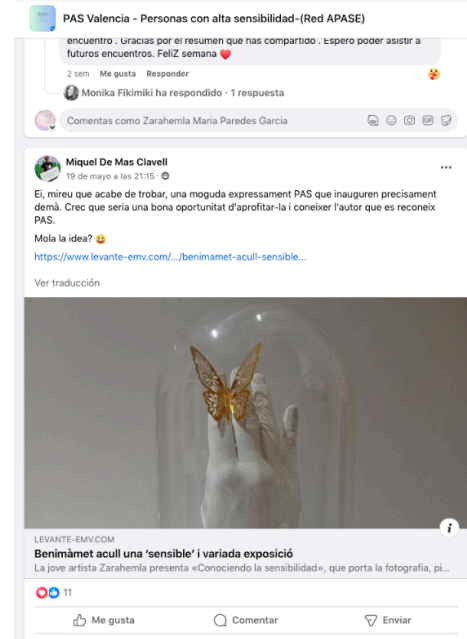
PAS Valencia - Personas con alta sensibilidad-(Red APASE)

encuentro . Gracias por el resumen que has compartido . Espero poder asistir a futuros encuentros. FeliZ semana ❤️

2 sem Me gusta Responder

Monika Fikimiki ha respondido · 1 respuesta

Comentas como Zarahemla Maria Paredes Garcia

Miquel De Mas Clavell
19 de mayo a las 21:15 ·

Ei, mireu que acabe de trobar, una moguda expressament PAS que inauguren precisament demà. Crec que seria una bona oportunitat d'aprofitar-la i coneixer l'autor que es reconeix PAS.

Mola la idea? 😛

https://www.levante-emv.com/.../benimamet-acull-sensible...

Ver traducción

LEVANTE-EMV.COM
Benimàmet acull una 'sensible' i variada exposició
La jove artista Zarahemla presenta «Conociendo la sensibilidad», que porta la fotografia, pi...

11

Me gusta Comentar Enviar